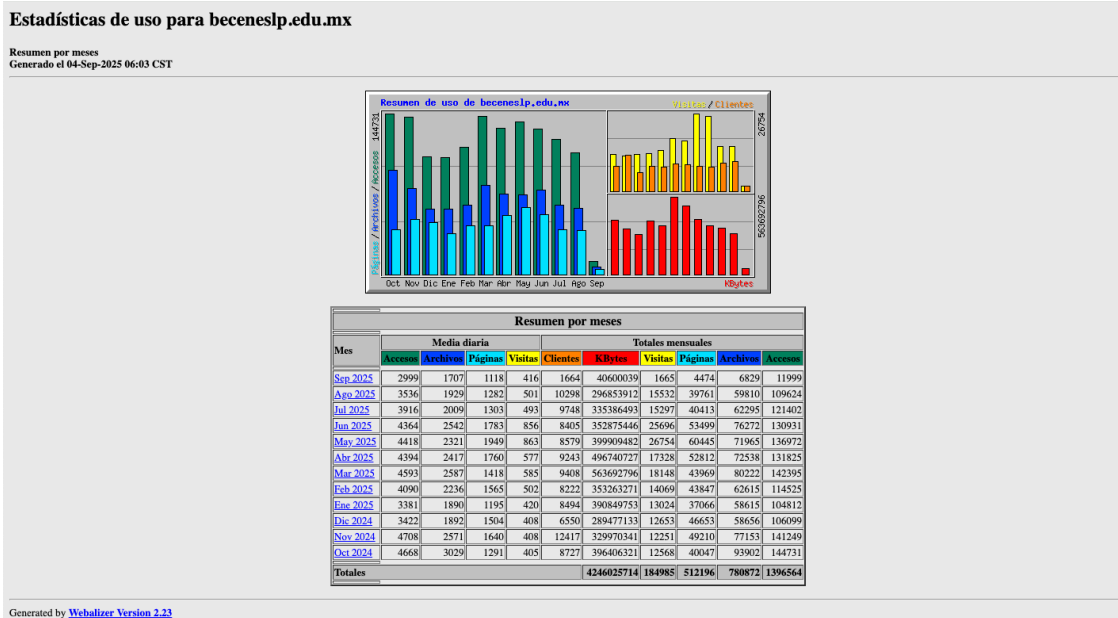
Estadísticas de uso para beceneslp.edu.mx

Resumen por meses
Generado el 04-Sep-2025 06:03 CST

Resumen de uso de beceneslp.edu.mx
Visitas/Clientes
144731
Páginas/Archivos/Accesos
26754
563692796
Oct Nov Dic Ene Feb Mar Abr May Jun Jul Ago Sep
KBytes

<table>
<tr><th colspan="11">Resumen por meses</th></tr>
<tr><th rowspan="2">Mes</th><th colspan="4">Media diaria</th><th colspan="6">Totales mensuales</th></tr>
<tr><th>Accesos</th><th>Archivos</th><th>Páginas</th><th>Visitas</th><th>Clientes</th><th>KBytes</th><th>Visitas</th><th>Páginas</th><th>Archivos</th><th>Accesos</th></tr>
<tr><td>Sep 2025</td><td>2999</td><td>1707</td><td>1118</td><td>416</td><td>1664</td><td>40600039</td><td>1665</td><td>4474</td><td>6829</td><td>11999</td></tr>
<tr><td>Ago 2025</td><td>3536</td><td>1929</td><td>1282</td><td>501</td><td>10298</td><td>296853912</td><td>15532</td><td>39761</td><td>59810</td><td>109624</td></tr>
<tr><td>Jul 2025</td><td>3916</td><td>2009</td><td>1303</td><td>493</td><td>9748</td><td>335386493</td><td>15297</td><td>40413</td><td>62295</td><td>121402</td></tr>
<tr><td>Jun 2025</td><td>4364</td><td>2542</td><td>1783</td><td>856</td><td>8405</td><td>352875446</td><td>25696</td><td>53499</td><td>76272</td><td>130931</td></tr>
<tr><td>May 2025</td><td>4418</td><td>2321</td><td>1949</td><td>863</td><td>8579</td><td>399909482</td><td>26754</td><td>60445</td><td>71965</td><td>136972</td></tr>
<tr><td>Abr 2025</td><td>4394</td><td>2417</td><td>1760</td><td>577</td><td>9243</td><td>496740727</td><td>17328</td><td>52812</td><td>72538</td><td>131825</td></tr>
<tr><td>Mar 2025</td><td>4593</td><td>2587</td><td>1418</td><td>585</td><td>9408</td><td>563692796</td><td>18148</td><td>43969</td><td>80222</td><td>142395</td></tr>
<tr><td>Feb 2025</td><td>4090</td><td>2236</td><td>1565</td><td>502</td><td>8222</td><td>353263271</td><td>14069</td><td>43847</td><td>62615</td><td>114525</td></tr>
<tr><td>Ene 2025</td><td>3381</td><td>1890</td><td>1195</td><td>420</td><td>8494</td><td>390849753</td><td>13024</td><td>37066</td><td>58615</td><td>104812</td></tr>
<tr><td>Dic 2024</td><td>3422</td><td>1892</td><td>1504</td><td>408</td><td>6550</td><td>289477133</td><td>12653</td><td>46653</td><td>58656</td><td>106099</td></tr>
<tr><td>Nov 2024</td><td>4708</td><td>2571</td><td>1640</td><td>408</td><td>12417</td><td>329970341</td><td>12251</td><td>49210</td><td>77153</td><td>141249</td></tr>
<tr><td>Oct 2024</td><td>4668</td><td>3029</td><td>1291</td><td>405</td><td>8727</td><td>396406321</td><td>12568</td><td>40047</td><td>93902</td><td>144731</td></tr>
<tr><td colspan="6">Totales</td><td>4246025714</td><td>184985</td><td>512196</td><td>780872</td><td>1396564</td></tr>
</table>

Generated by Webalizer Version 2.23